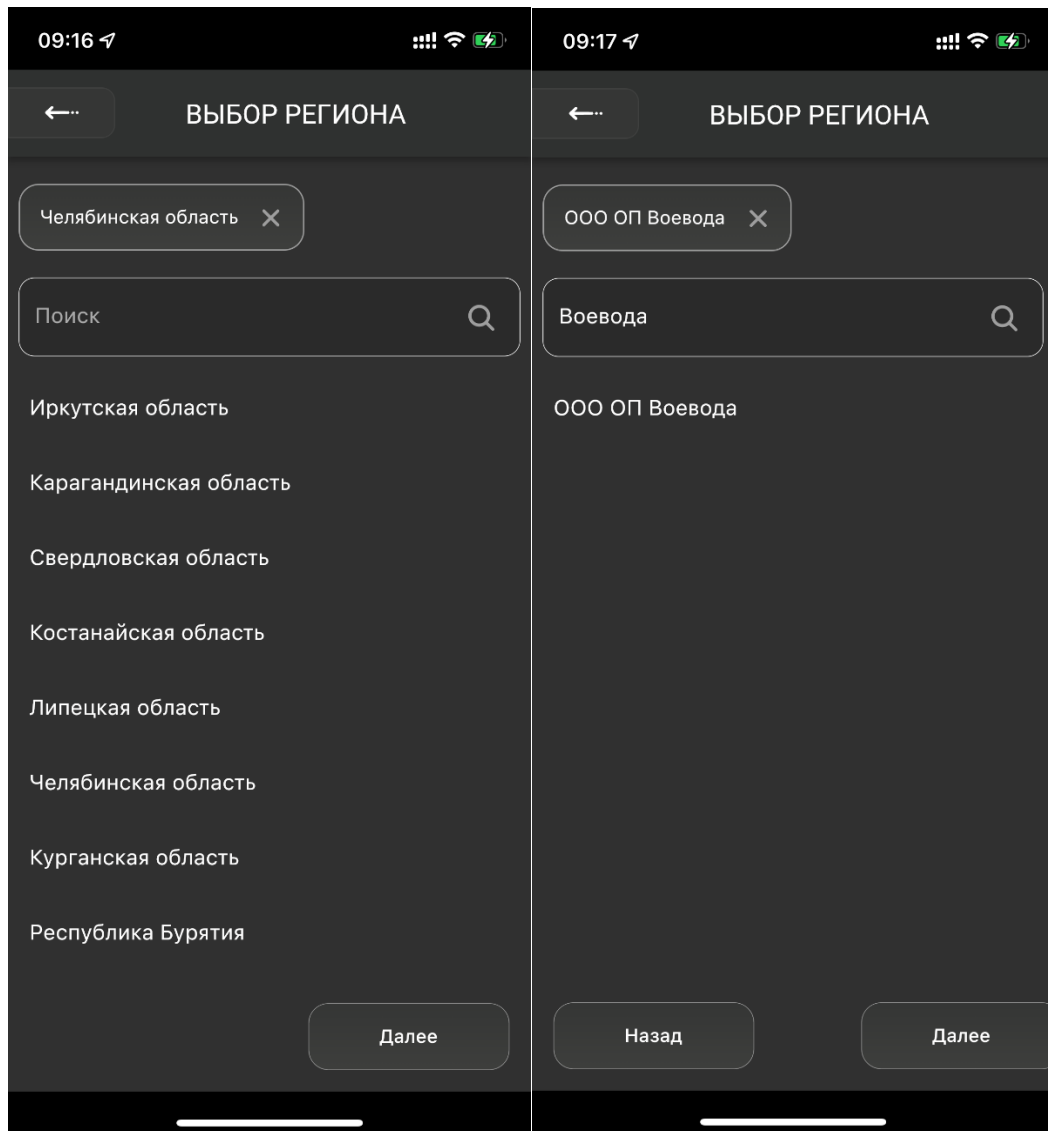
09:16

ВЫБОР РЕГИОНА

Челябинская область ✕

Поиск

Иркутская область

Карагандинская область

Свердловская область

Костанайская область

Липецкая область

Челябинская область

Курганская область

Республика Бурятия

Далее

09:17

ВЫБОР РЕГИОНА

ООО ОП Воевода ✕

Воевода

ООО ОП Воевода

Назад

Далее